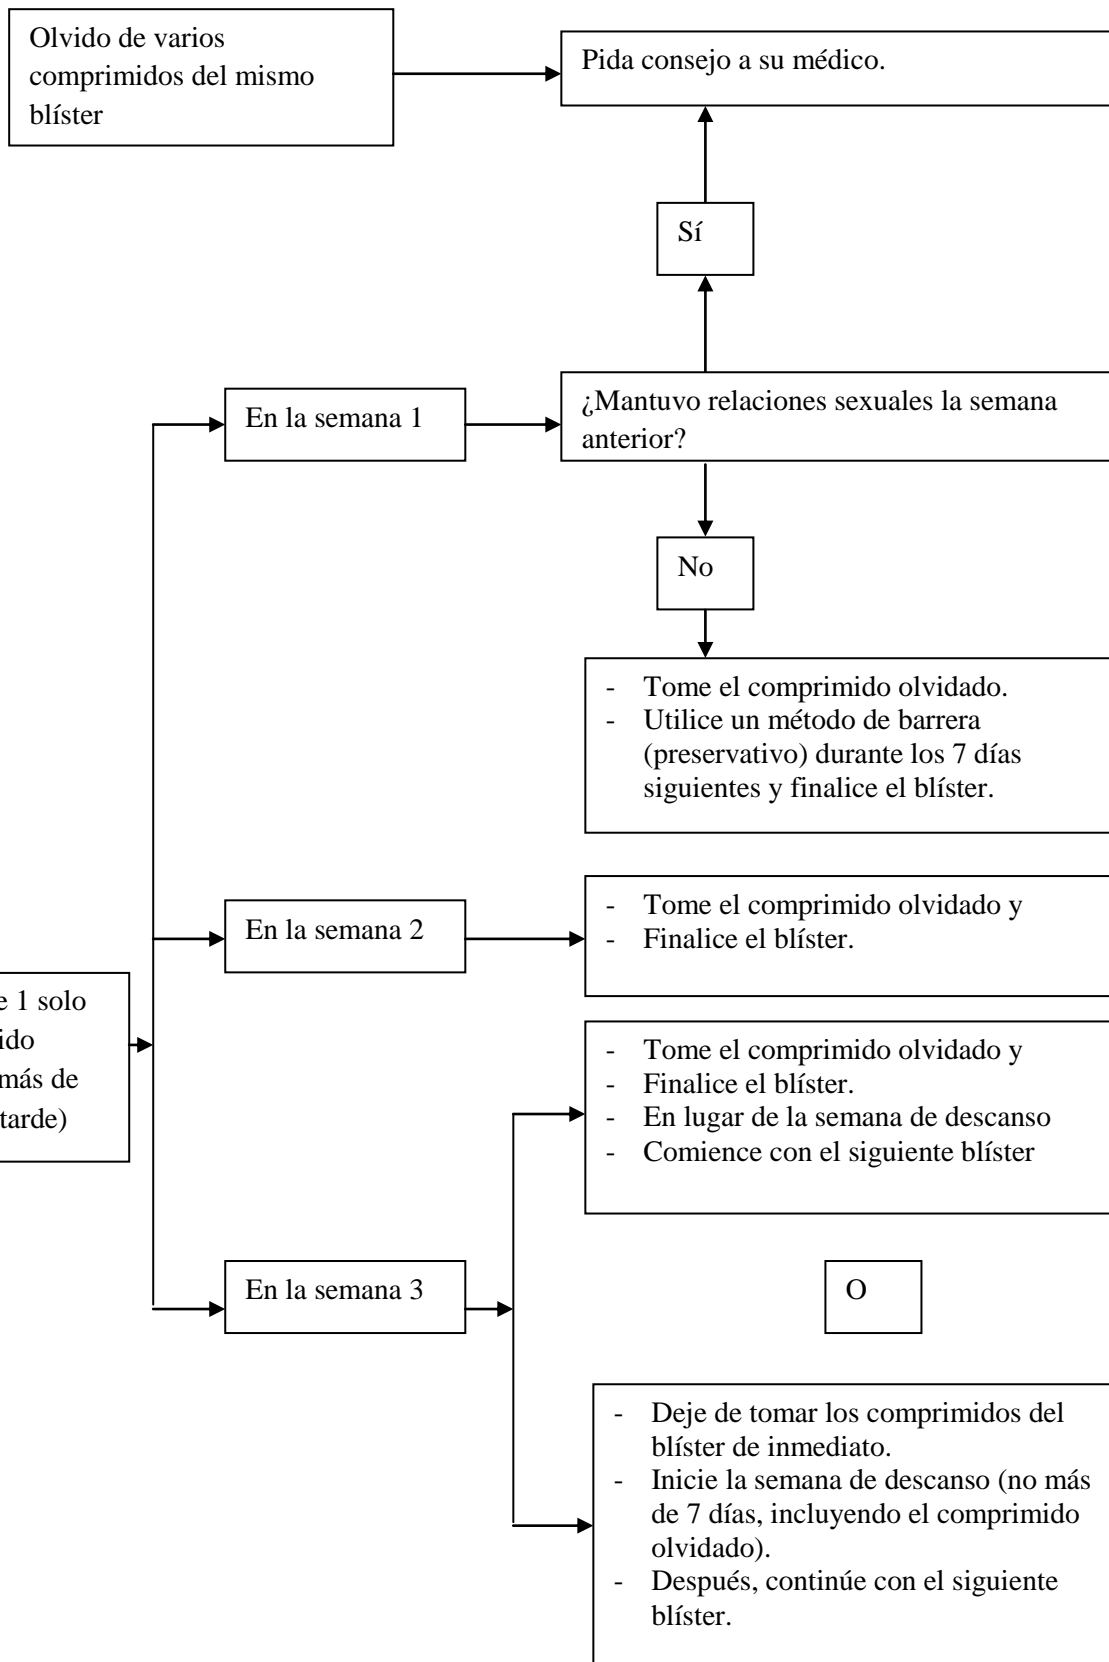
Olvido de varios comprimidos del mismo blíster

Pida consejo a su médico.

Sí

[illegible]e 1 solo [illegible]ido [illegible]más de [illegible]tarde)

En la semana 1

¿Mantuvo relaciones sexuales la semana anterior?

No

- Tome el comprimido olvidado.
- Utilice un método de barrera (preservativo) durante los 7 días siguientes y finalice el blíster.

En la semana 2

- Tome el comprimido olvidado y
- Finalice el blíster.

- Tome el comprimido olvidado y
- Finalice el blíster.
- En lugar de la semana de descanso
- Comience con el siguiente blíster

En la semana 3

O

- Deje de tomar los comprimidos del blíster de inmediato.
- Inicie la semana de descanso (no más de 7 días, incluyendo el comprimido olvidado).
- Después, continúe con el siguiente blíster.